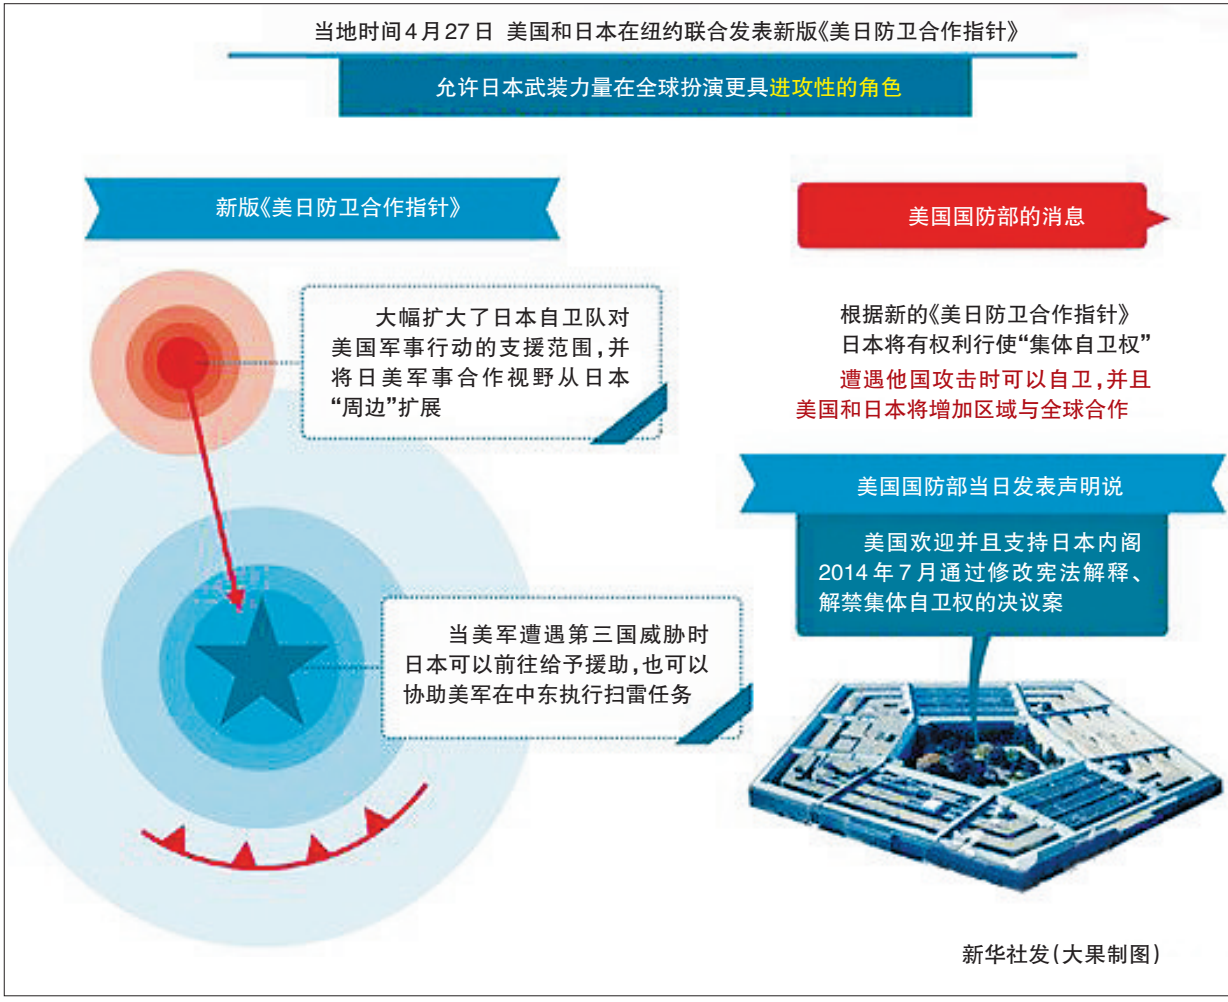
当地时间4月27日 美国和日本在纽约联合发表新版《美日防卫合作指针》

允许日本武装力量在全球扮演更具进攻性的角色

新版《美日防卫合作指针》

大幅扩大了日本自卫队对美国军事行动的支援范围，并将日美军事合作视野从日本"周边"扩展

当美军遭遇第三国威胁时日本可以前往给予援助，也可以协助美军在中东执行扫雷任务

美国国防部的消息

根据新的《美日防卫合作指针》日本将有权利行使"集体自卫权"

遭遇他国攻击时可以自卫，并且美国和日本将增加区域与全球合作

美国国防部当日发表声明说

美国欢迎并且支持日本内阁2014年7月通过修改宪法解释、解禁集体自卫权的决议案

新华社发（大果制图）